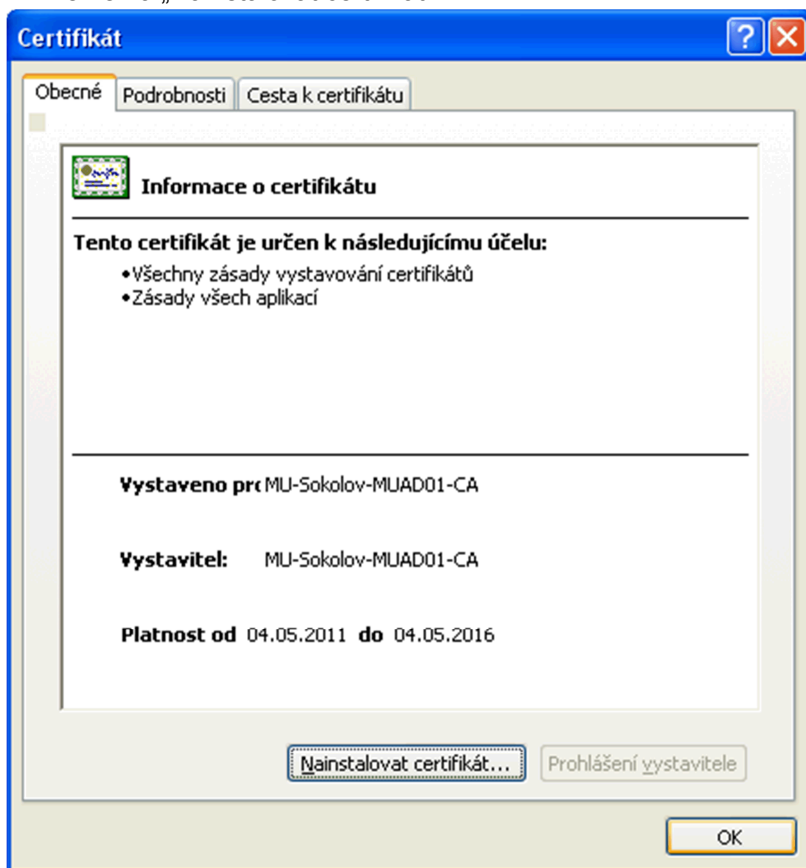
Certifikát

?

Obecné | Podrobnosti | Cesta k certifikátu

Informace o certifikátu

Tento certifikát je určen k následujícímu účelu:
•Všechny zásady vystavování certifikátů
•Zásady všech aplikací

Vystaveno pro MU-Sokolov-MUAD01-CA

Vystavitel: MU-Sokolov-MUAD01-CA

Platnost od 04.05.2011 do 04.05.2016

Nainstalovat certifikát...

Prohlášení vystavitele

OK